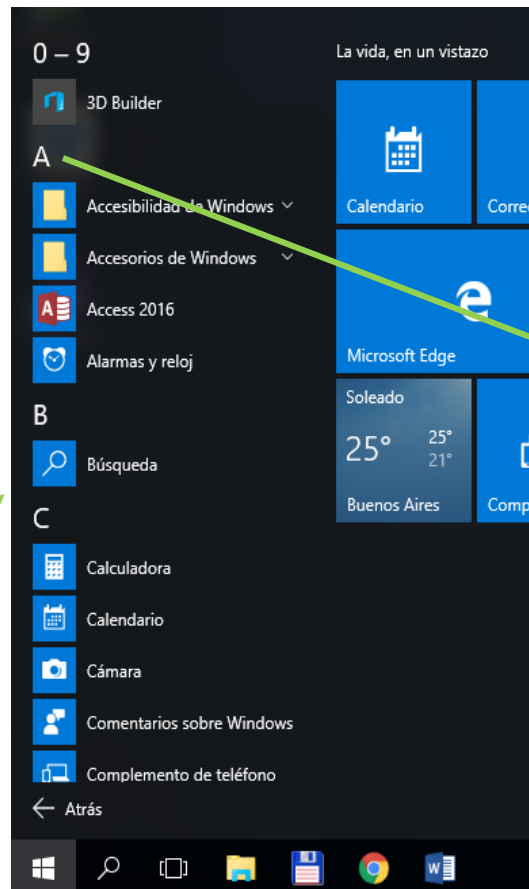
0 – 9

3D Builder

A

Accesibilidad de Windows

Accesorios de Windows

Access 2016

Alarmas y reloj

B

Búsqueda

C

Calculadora

Calendario

Cámara

Comentarios sobre Windows

Complemento de teléfono

Atrás

La vida, en un vistazo

Calendario

Corre

Microsoft Edge

Soleado

25°

25°

21°

Buenos Aires

Comp